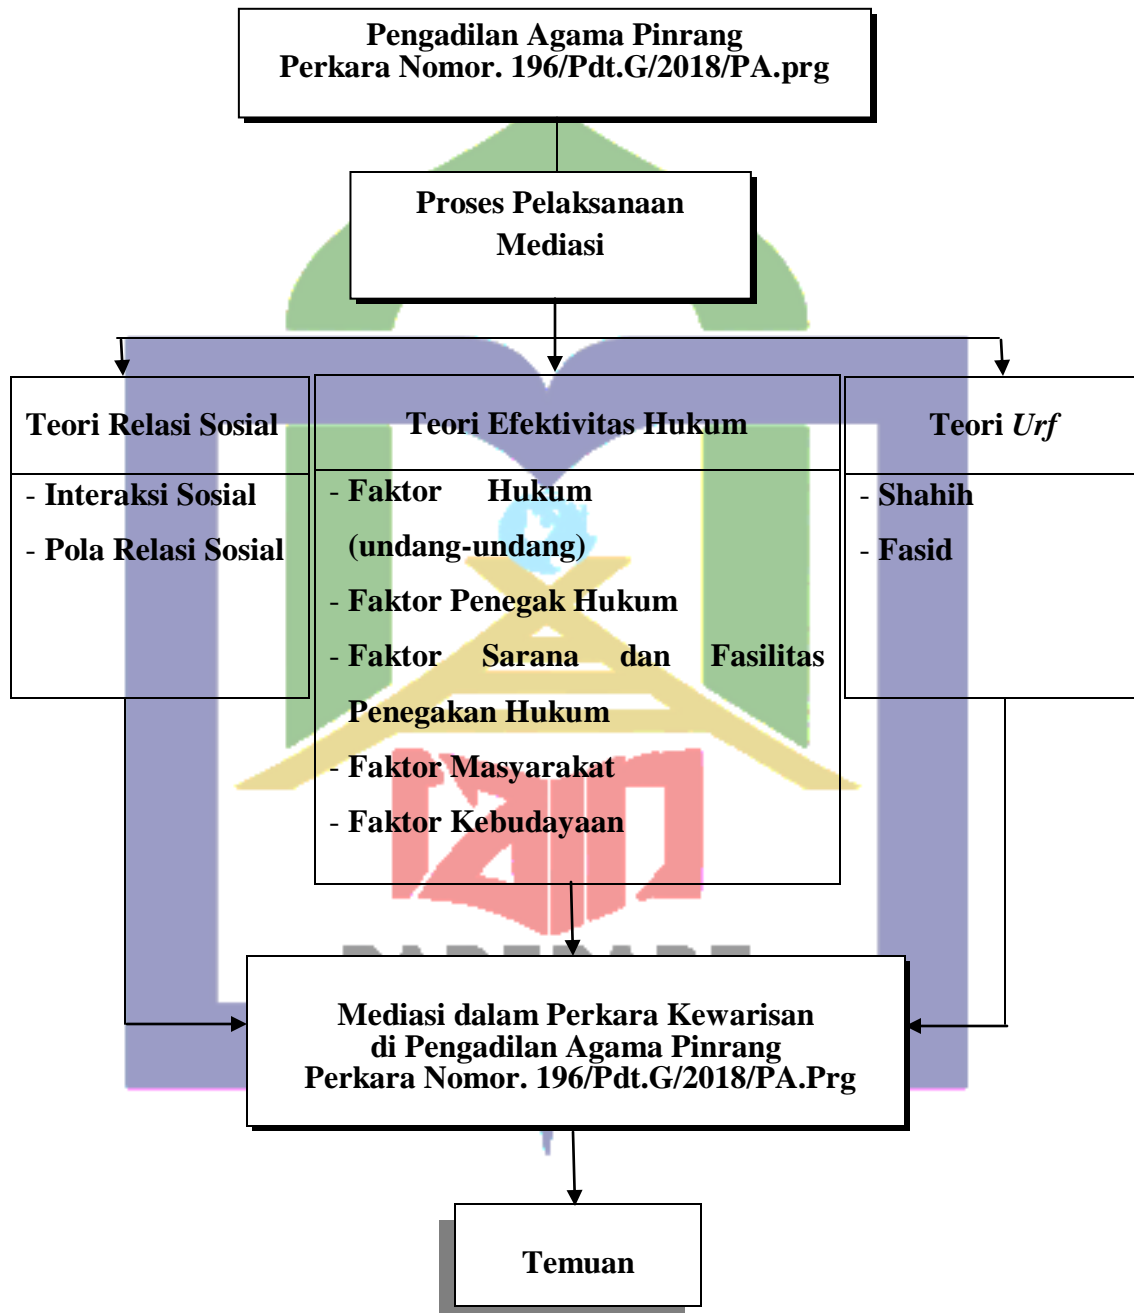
Pengadilan Agama Pinrang
Perkara Nomor. 196/Pdt.G/2018/PA.prg

Proses Pelaksanaan Mediasi

Teori Relasi Sosial

- Interaksi Sosial
- Pola Relasi Sosial

Teori Efektivitas Hukum

- Faktor Hukum (undang-undang)
- Faktor Penegak Hukum
- Faktor Sarana dan Fasilitas Penegakan Hukum
- Faktor Masyarakat
- Faktor Kebudayaan

Teori *Urf*

- Shahih
- Fasid

Mediasi dalam Perkara Kewarisan
di Pengadilan Agama Pinrang
Perkara Nomor. 196/Pdt.G/2018/PA.Prg

Temuan